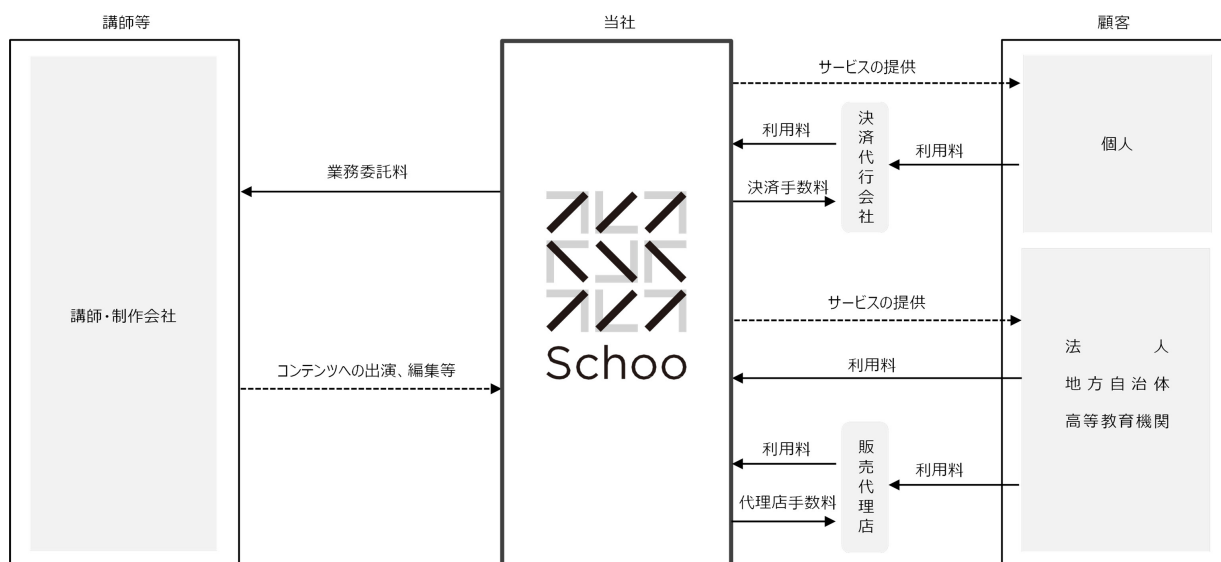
講師等

当社

顧客

講師・制作会社

業務委託料

コンテンツへの出演、編集等

Schoo

サービスの提供

利用料

決済代行会社

利用料

決済手数料

個人

サービスの提供

利用料

法人

地方自治体

高等教育機関

利用料

販売代理店

利用料

代理店手数料